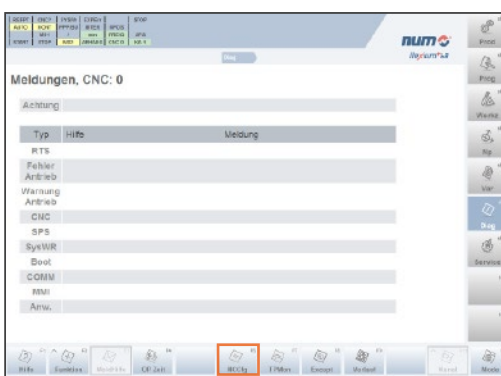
RESET | ONCY | FYSIN | CORD | STOP
AUTO | ROST | PPRSN | RTCP | SPOS
START | STOP | WBD | ...

num
flexium

Diag

Meldungen, CNC: 0

Achtung

| Typ | Hilfe | Meldung |
|---|---|---|
| RTS | | |
| Fehler Antrieb | | |
| Warnung Antrieb | | |
| CNC | | |
| SPS | | |
| SysWR | | |
| Boot | | |
| COMM | | |
| MMI | | |
| Anw. | | |

Prod
Prog
Werkz
Sp
Var
Diag
Service

Hilfe | Funktion | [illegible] | OP Zeit | MCClg | T/Pfen | Excerpt | Verlauf | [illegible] | Mode